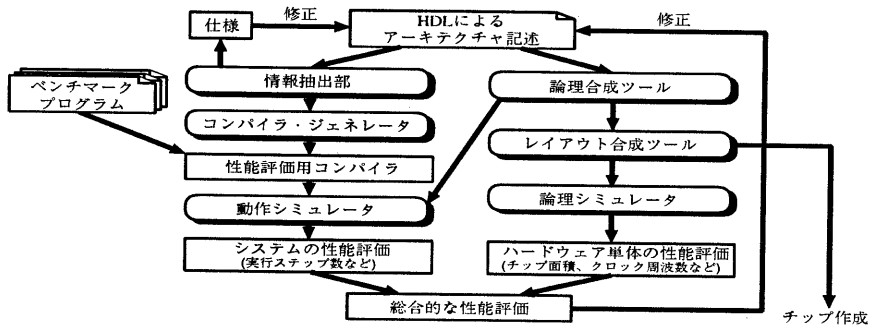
仕様

修正

HDLによる
アーキテクチャ記述

修正

ベンチマーク
プログラム

情報抽出部

コンパイラ・ジェネレータ

性能評価用コンパイラ

動作シミュレータ

システムの性能評価
(実行ステップ数など)

論理合成ツール

レイアウト合成ツール

論理シミュレータ

ハードウェア単体の性能評価
(チップ面積、クロック周波数など)

総合的な性能評価

チップ作成